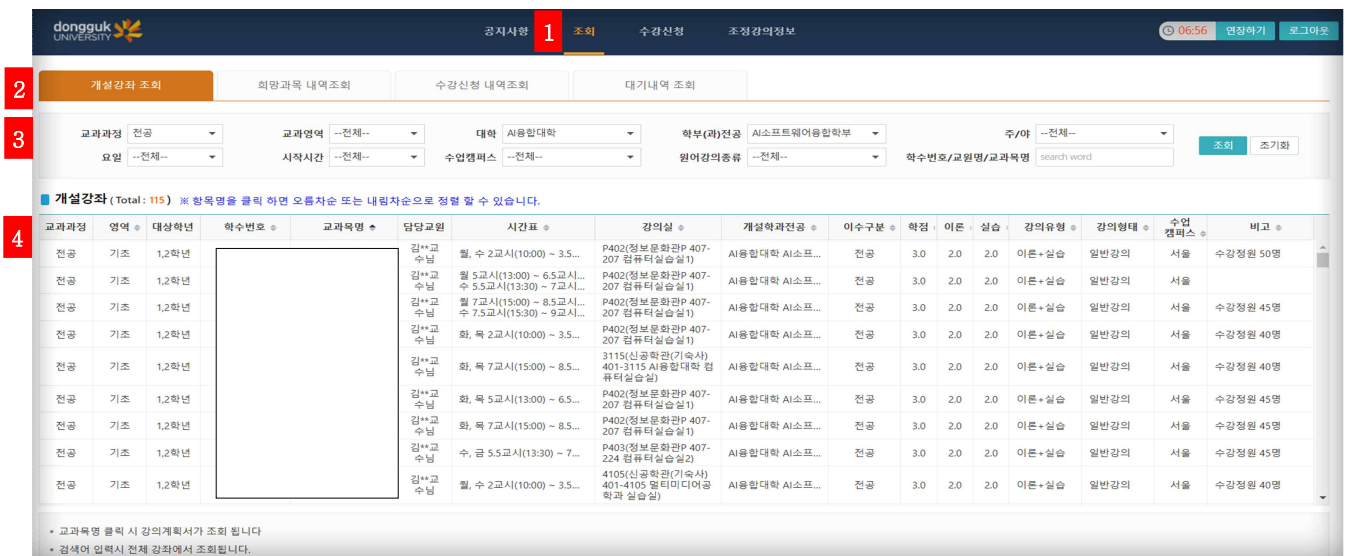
dongguk UNIVERSITY

공지사항 1 조회 수강신청 조정강의정보

06:56 연장하기 로그아웃

2 개설강좌 조회 희망과목 내역조회 수강신청 내역조회 대기내역 조회

3

교과과정 전공 교과영역 --전체-- 대학 AI융합대학 학부(과)전공 AI소프트웨어융합학부 주/야 --전체-- 조회 초기화

요일 --전체-- 시작시간 --전체-- 수업캠퍼스 --전체-- 원어강의종류 --전체-- 학수번호/교원명/교과목명 search word

개설강좌 ( Total : 115 ) ※ 항목명을 클릭 하면 오름차순 또는 내림차순으로 정렬 할 수 있습니다.

4

| 교과과정 | 영역 | 대상학년 | 학수번호 | 교과목명 | 담당교원 | 시간표 | 강의실 | 개설학과전공 | 이수구분 | 학점 | 이론 | 실습 | 강의유형 | 강의형태 | 수업캠퍼스 | 비고 |
|---|---|---|---|---|---|---|---|---|---|---|---|---|---|---|---|---|
| 전공 | 기초 | 1,2학년 | | | 김**교수님 | 월, 수 2교시(10:00) ~ 3.5... | P402(정보문화관P 407-207 컴퓨터실습실1) | AI융합대학 AI소프... | 전공 | 3.0 | 2.0 | 2.0 | 이론+실습 | 일반강의 | 서울 | 수강정원 50명 |
| 전공 | 기초 | 1,2학년 | | | 김**교수님 | 월 5교시(13:00) ~ 6.5교시... 수 5.5교시(13:30) ~ 7교시... | P402(정보문화관P 407-207 컴퓨터실습실1) | AI융합대학 AI소프... | 전공 | 3.0 | 2.0 | 2.0 | 이론+실습 | 일반강의 | 서울 | |
| 전공 | 기초 | 1,2학년 | | | 김**교수님 | 월 7교시(15:00) ~ 8.5교시... 수 7.5교시(15:30) ~ 9교시... | P402(정보문화관P 407-207 컴퓨터실습실1) | AI융합대학 AI소프... | 전공 | 3.0 | 2.0 | 2.0 | 이론+실습 | 일반강의 | 서울 | 수강정원 45명 |
| 전공 | 기초 | 1,2학년 | | | 김**교수님 | 화, 목 2교시(10:00) ~ 3.5... | P402(정보문화관P 407-207 컴퓨터실습실1) | AI융합대학 AI소프... | 전공 | 3.0 | 2.0 | 2.0 | 이론+실습 | 일반강의 | 서울 | 수강정원 40명 |
| 전공 | 기초 | 1,2학년 | | | 김**교수님 | 화, 목 7교시(15:00) ~ 8.5... | 3115(신공학관(기숙사) 401-3115 AI융합대학 컴퓨터실습실) | AI융합대학 AI소프... | 전공 | 3.0 | 2.0 | 2.0 | 이론+실습 | 일반강의 | 서울 | 수강정원 40명 |
| 전공 | 기초 | 1,2학년 | | | 김**교수님 | 화, 목 5교시(13:00) ~ 6.5... | P402(정보문화관P 407-207 컴퓨터실습실1) | AI융합대학 AI소프... | 전공 | 3.0 | 2.0 | 2.0 | 이론+실습 | 일반강의 | 서울 | 수강정원 45명 |
| 전공 | 기초 | 1,2학년 | | | 김**교수님 | 화, 목 7교시(15:00) ~ 8.5... | P402(정보문화관P 407-207 컴퓨터실습실1) | AI융합대학 AI소프... | 전공 | 3.0 | 2.0 | 2.0 | 이론+실습 | 일반강의 | 서울 | 수강정원 45명 |
| 전공 | 기초 | 1,2학년 | | | 김**교수님 | 수, 금 5.5교시(13:30) ~ 7... | P403(정보문화관P 407-224 컴퓨터실습실2) | AI융합대학 AI소프... | 전공 | 3.0 | 2.0 | 2.0 | 이론+실습 | 일반강의 | 서울 | 수강정원 45명 |
| 전공 | 기초 | 1,2학년 | | | 김**교수님 | 월, 수 2교시(10:00) ~ 3.5... | 4105(신공학관(기숙사) 401-4105 멀티미디어공학과 실습실) | AI융합대학 AI소프... | 전공 | 3.0 | 2.0 | 2.0 | 이론+실습 | 일반강의 | 서울 | 수강정원 40명 |

• 교과목명 클릭 시 강의계획서가 조회 됩니다

• 검색어 입력시 전체 강좌에서 조회됩니다.